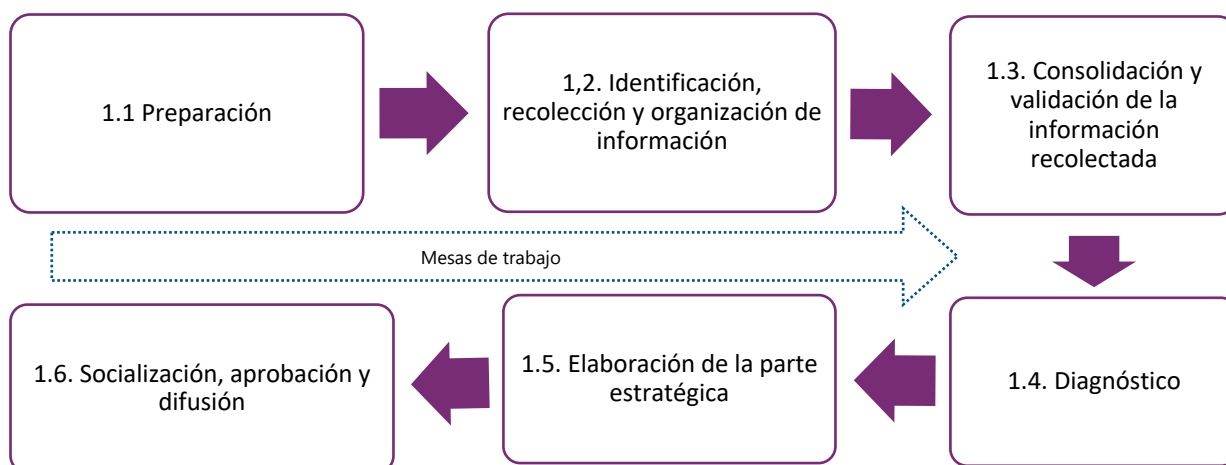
1.1 Preparación

1,2. Identificación, recolección y organización de información

1.3. Consolidación y validación de la información recolectada

Mesas de trabajo

1.4. Diagnóstico

1.5. Elaboración de la parte estratégica

1.6. Socialización, aprobación y difusión